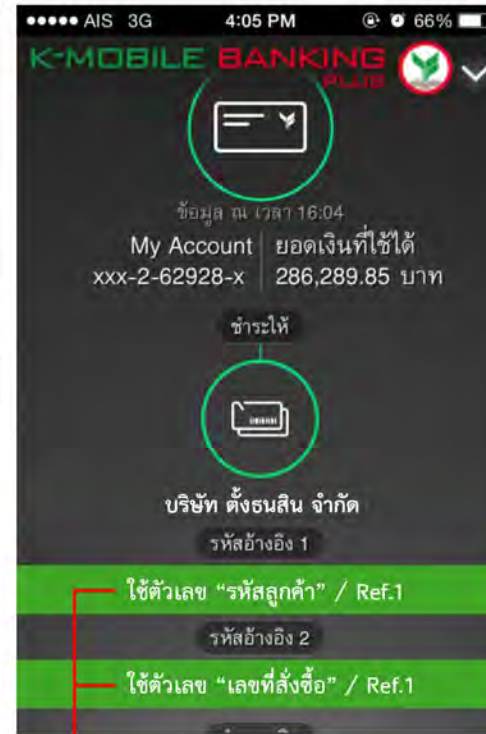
●●●●● AIS 3G 4:05 PM 66%

K-MOBILE BANKING PLUS

ข้อมูล ณ เวลา 16:04

My Account
xxx-2-62928-x

ยอดเงินที่ใช้ได้
286,289.85 บาท

ชำระให้

บริษัท ตั้งธนสิน จำกัด

รหัสอ้างอิง 1

ใช้ตัวเลข "รหัสลูกค้า" / Ref.1

รหัสอ้างอิง 2

ใช้ตัวเลข "เลขที่สั่งซื้อ" / Ref.1

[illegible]